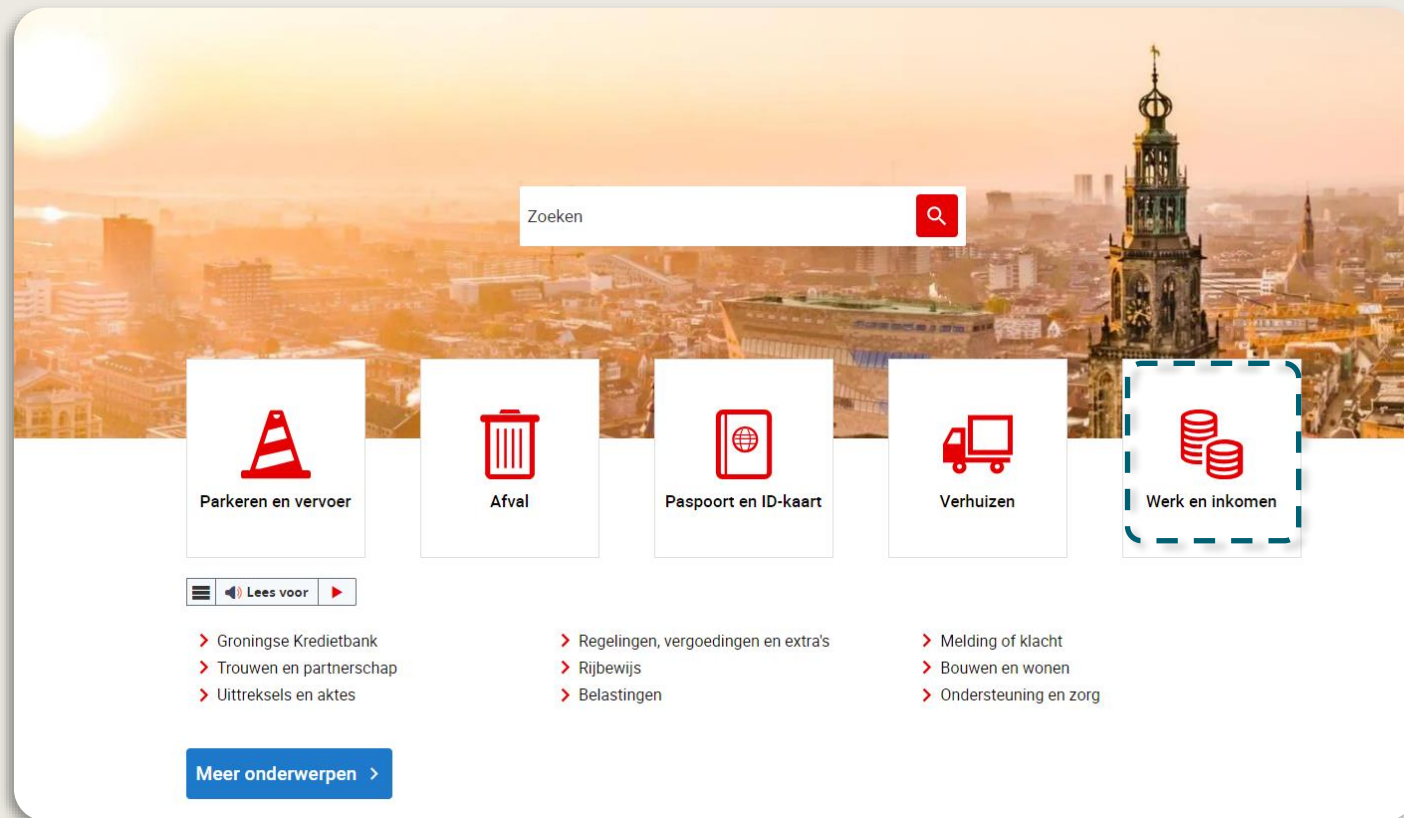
Zoeken

Parkeren en vervoer

Afval

Paspoort en ID-kaart

Verhuizen

Werk en inkomen

Lees voor

Groningse Kredietbank
Trouwen en partnerschap
Uittreksels en aktes

Regelingen, vergoedingen en extra's
Rijbewijs
Belastingen

Melding of klacht
Bouwen en wonen
Ondersteuning en zorg

Meer onderwerpen >